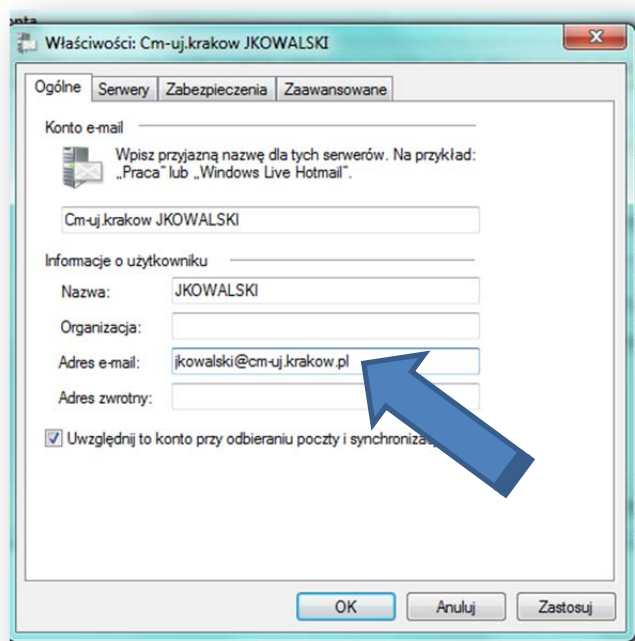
Właściwości: Cm-uj.krakow JKOWALSKI

Ogólne | Serwery | Zabezpieczenia | Zaawansowane

Konto e-mail

Wpisz przyjazną nazwę dla tych serwerów. Na przykład: „Praca" lub „Windows Live Hotmail".

Cm-uj.krakow JKOWALSKI

Informacje o użytkowniku

Nazwa: JKOWALSKI

Organizacja:

Adres e-mail: jkowalski@cm-uj.krakow.pl

Adres zwrotny:

Uwzględnij to konto przy odbieraniu poczty i synchronizac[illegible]

OK | Anuluj | Zastosuj